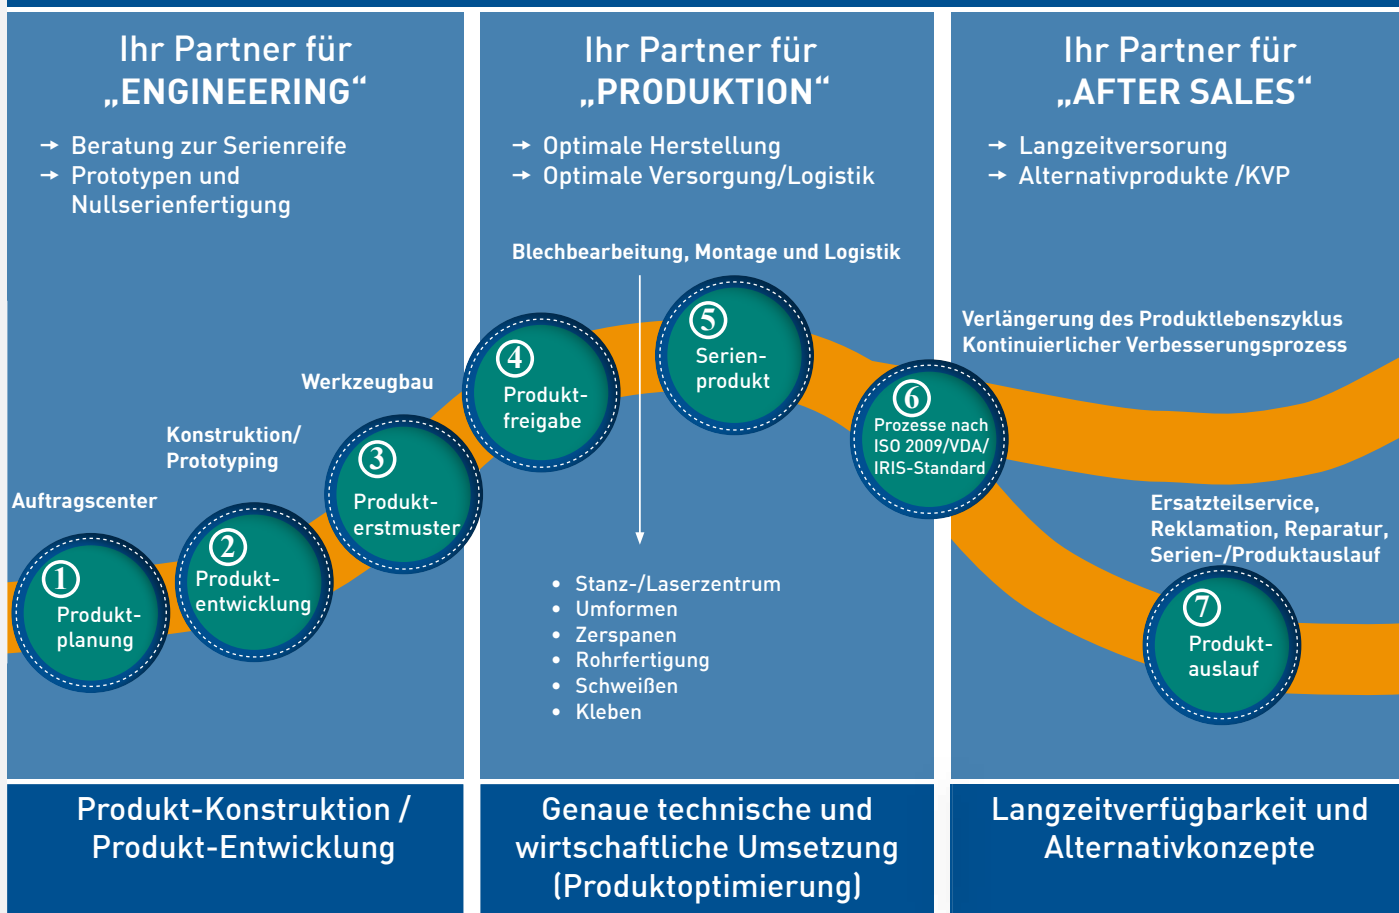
Ihr Partner für „ENGINEERING“

→ Beratung zur Serienreife
→ Prototypen und Nullserienfertigung

Werkzeugbau

Konstruktion/ Prototyping

Auftragscenter

1 Produkt-planung

2 Produkt-entwicklung

3 Produkt-erstmuster

Ihr Partner für „PRODUKTION“

→ Optimale Herstellung
→ Optimale Versorgung/Logistik

Blechbearbeitung, Montage und Logistik

4 Produkt-freigabe

5 Serien-produkt

• Stanz-/Laserzentrum
• Umformen
• Zerspanen
• Rohrfertigung
• Schweißen
• Kleben

Ihr Partner für „AFTER SALES“

→ Langzeitversorgung
→ Alternativprodukte /KVP

Verlängerung des Produktlebenszyklus
Kontinuierlicher Verbesserungsprozess

6 Prozesse nach ISO 2009/VDA/ IRIS-Standard

Ersatzteilservice, Reklamation, Reparatur, Serien-/Produktauslauf

7 Produkt-auslauf

Produkt-Konstruktion / Produkt-Entwicklung

Genaue technische und wirtschaftliche Umsetzung (Produktoptimierung)

Langzeitverfügbarkeit und Alternativkonzepte